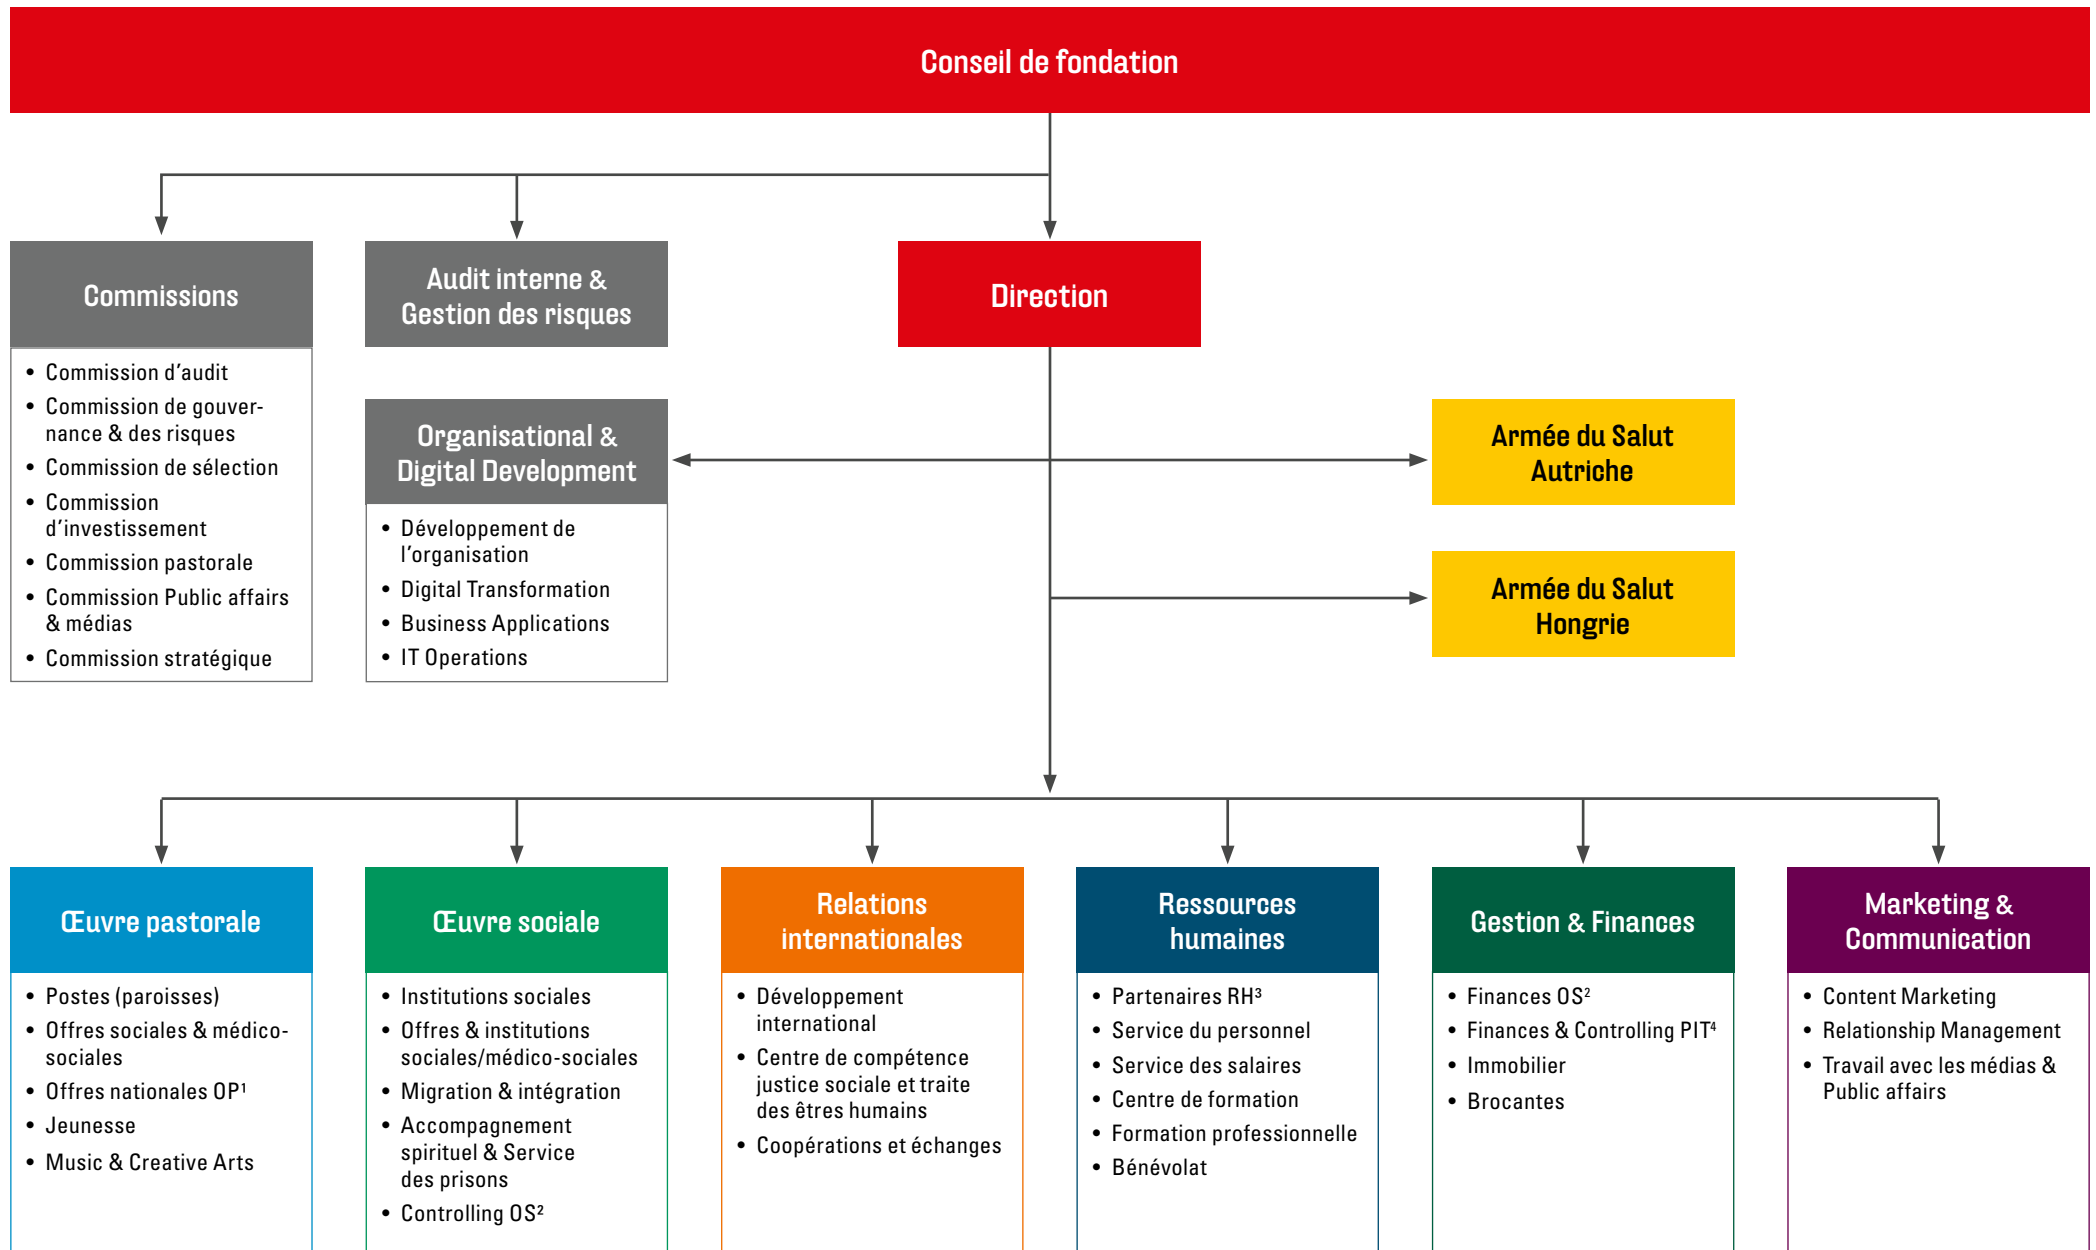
Conseil de fondation

Commissions

- Commission d'audit
- Commission de gouvernance & des risques
- Commission de sélection
- Commission d'investissement
- Commission pastorale
- Commission Public affairs & médias
- Commission stratégique

Audit interne & Gestion des risques

Organisational & Digital Development

- Développement de l'organisation
- Digital Transformation
- Business Applications
- IT Operations

Direction

Armée du Salut Autriche

Armée du Salut Hongrie

Œuvre pastorale

- Postes (paroisses)
- Offres sociales & médico-sociales
- Offres nationales OP¹
- Jeunesse
- Music & Creative Arts

Œuvre sociale

- Institutions sociales
- Offres & institutions sociales/médico-sociales
- Migration & intégration
- Accompagnement spirituel & Service des prisons
- Controlling OS²

Relations internationales

- Développement international
- Centre de compétence justice sociale et traite des êtres humains
- Coopérations et échanges

Ressources humaines

- Partenaires RH³
- Service du personnel
- Service des salaires
- Centre de formation
- Formation professionnelle
- Bénévolat

Gestion & Finances

- Finances OS²
- Finances & Controlling PIT⁴
- Immobilier
- Brocantes

Marketing & Communication

- Content Marketing
- Relationship Management
- Travail avec les médias & Public affairs